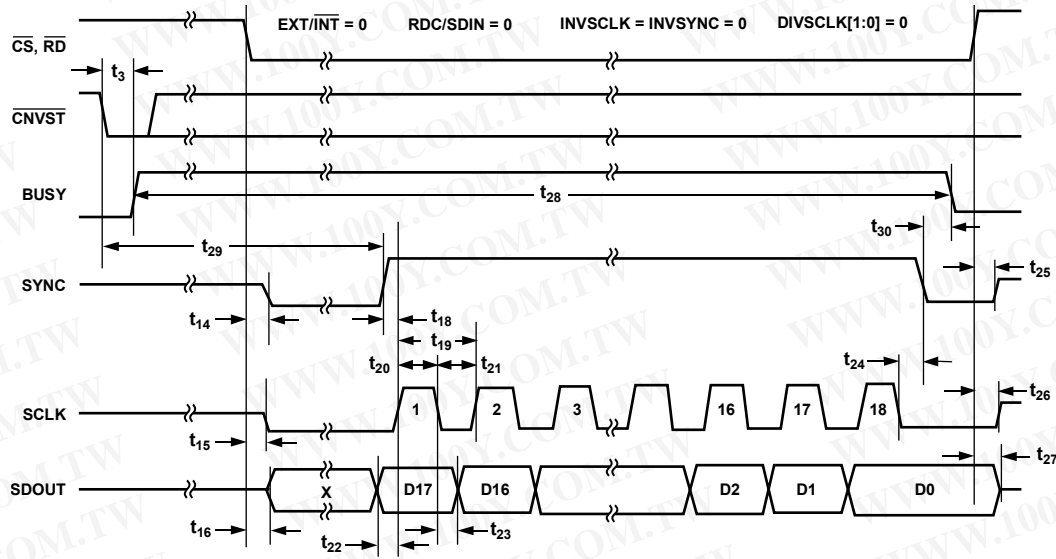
EXT/$\overline{INT}$ = 0 RDC/SDIN = 0 INVSCLK = INVSYNC = 0 DIVSCLK[1:0] = 0

$\overline{CS}$, $\overline{RD}$

$t_3$

$\overline{CNVST}$

BUSY

$t_{28}$

$t_{29}$

$t_{30}$

SYNC

$t_{25}$

$t_{14}$

$t_{18}$

$t_{19}$

$t_{20}$

$t_{21}$

$t_{24}$

SCLK

1 2 3 16 17 18

$t_{26}$

$t_{15}$

$t_{27}$

SDOUT

X D17 D16 D2 D1 D0

$t_{16}$

$t_{22}$

$t_{23}$

WWW.100Y.COM.TW